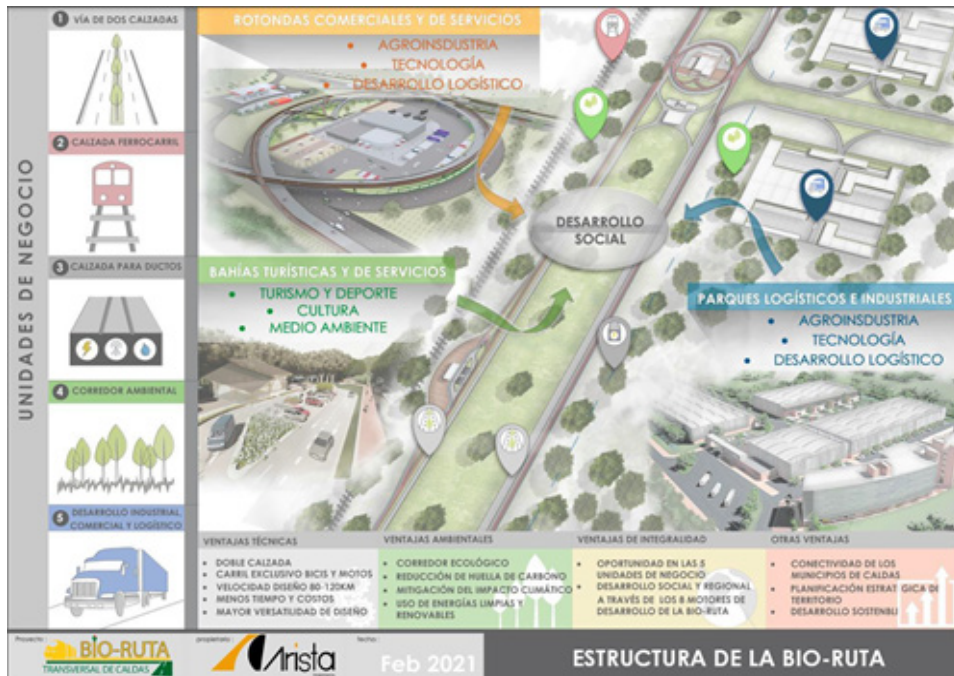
UNIDADES DE NEGOCIO

1 VÍA DE DOS CALZADAS

2 CALZADA FERROCARRIL

3 CALZADA PARA DUCTOS

4 CORREDOR AMBIENTAL

5 DESARROLLO INDUSTRIAL COMERCIAL Y LOGÍSTICO

ROTONDAS COMERCIALES Y DE SERVICIOS
• AGROINDUSTRIA
• TECNOLOGÍA
• DESARROLLO LOGÍSTICO

DESARROLLO SOCIAL

BAHÍAS TURÍSTICAS Y DE SERVICIOS
• TURISMO Y DEPORTE
• CULTURA
• MEDIO AMBIENTE

PARQUES LOGÍSTICOS E INDUSTRIALES
• AGROINDUSTRIA
• TECNOLOGÍA
• DESARROLLO LOGÍSTICO

VENTAJAS TÉCNICAS
• DOBLE CALZADA
• CARRIL EXCLUSIVO BICIS Y MOTOS
• VELOCIDAD DISEÑO 80-120KM
• MENOS TIEMPO Y COSTOS
• MAYOR VERSATILIDAD DE DISEÑO

VENTAJAS AMBIENTALES
• CORREDOR ECOLÓGICO
• REDUCCIÓN DE HUELLA DE CARBONO
• MITIGACIÓN DEL IMPACTO CLIMÁTICO
• USO DE ENERGÍAS LIMPIAS Y RENOVABLES

VENTAJAS DE INTEGRALIDAD
• OPORTUNIDAD EN LAS 5 UNIDADES DE NEGOCIO
• DESARROLLO SOCIAL Y REGIONAL A TRAVÉS DE LOS 8 MOTORES DE DESARROLLO DE LA BIO-RUTA

OTRAS VENTAJAS
• CONECTIVIDAD DE LOS MUNICIPIOS DE CALDAS
• PLANIFICACIÓN ESTRAT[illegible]GICA DE TERRITORIO
• DESARROLLO SOSTENIB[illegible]

Proyecto: BIO-RUTA TRANSVERSAL DE CALDAS

propietario: Arista

fecha: Feb 2021

ESTRUCTURA DE LA BIO-RUTA